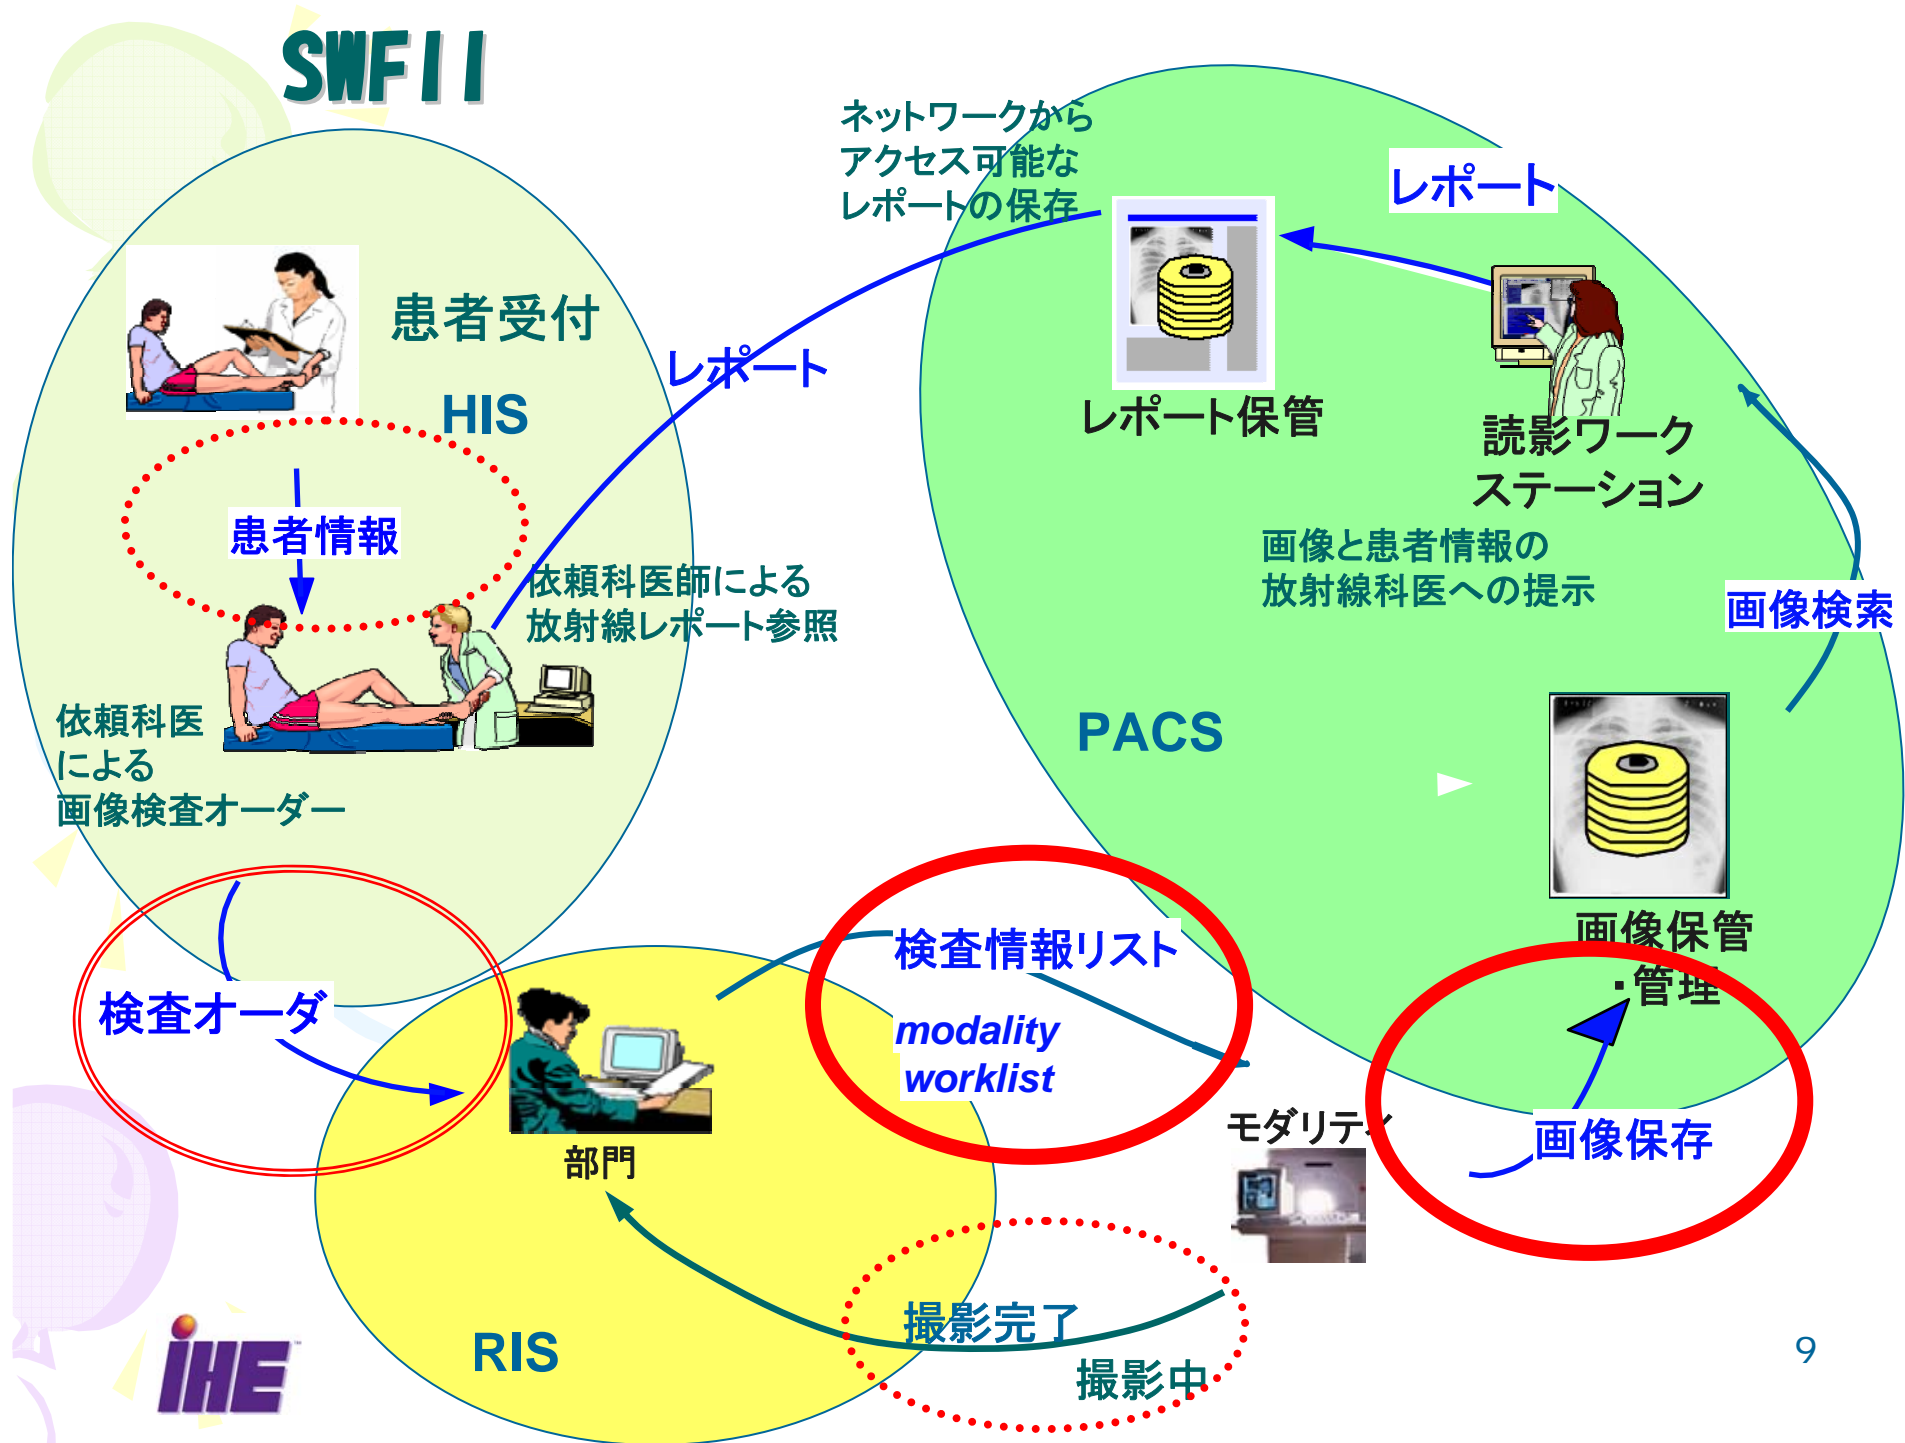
SWFII

ネットワークから
アクセス可能な
レポートの保存

レポート

患者受付

HIS

レポート

レポート保管

読影ワーク
ステーション

患者情報

依頼科医師による
放射線レポート参照

画像と患者情報の
放射線科医への提示

画像検索

依頼科医
による
画像検査オーダー

PACS

画像保管
・管理

検査情報リスト

検査オーダ

modality
worklist

部門

モダリティ

画像保存

撮影完了

RIS

撮影中

IHE

9